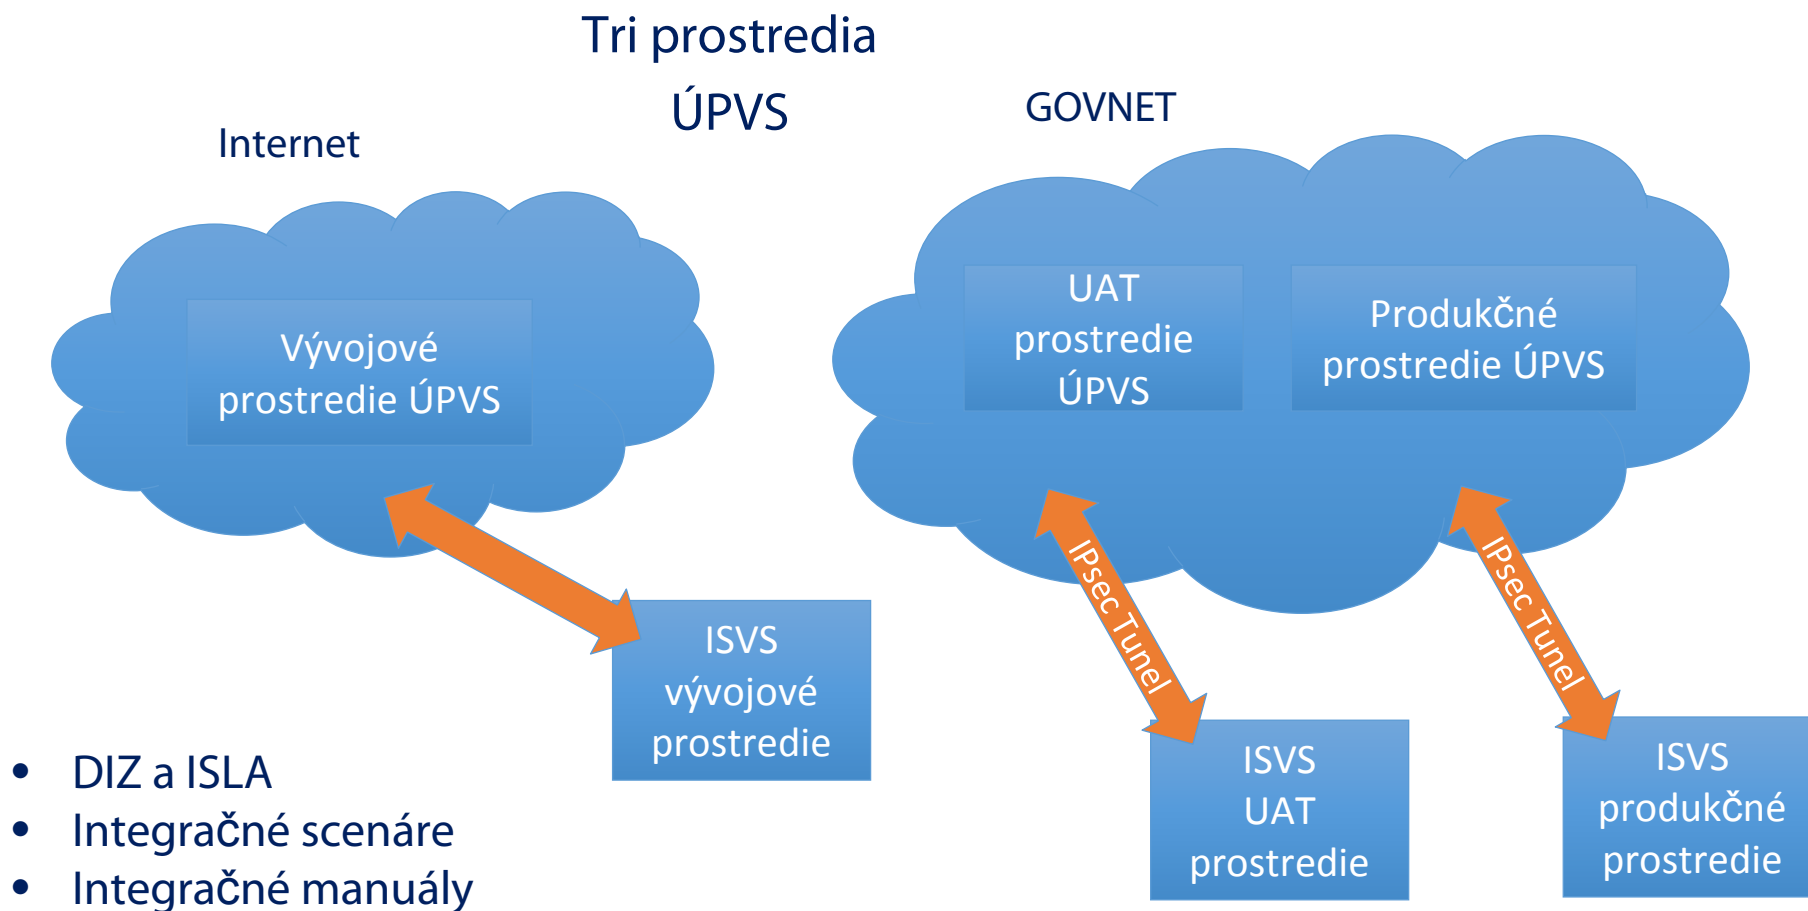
Tri prostredia
ÚPVS

Internet

GOVNET

Vývojové prostredie ÚPVS

UAT prostredie ÚPVS

Produkčné prostredie ÚPVS

IPsec Tunel

IPsec Tunel

ISVS vývojové prostredie

ISVS UAT prostredie

ISVS produkčné prostredie

- DIZ a ISLA
- Integračné scenáre
- Integračné manuály